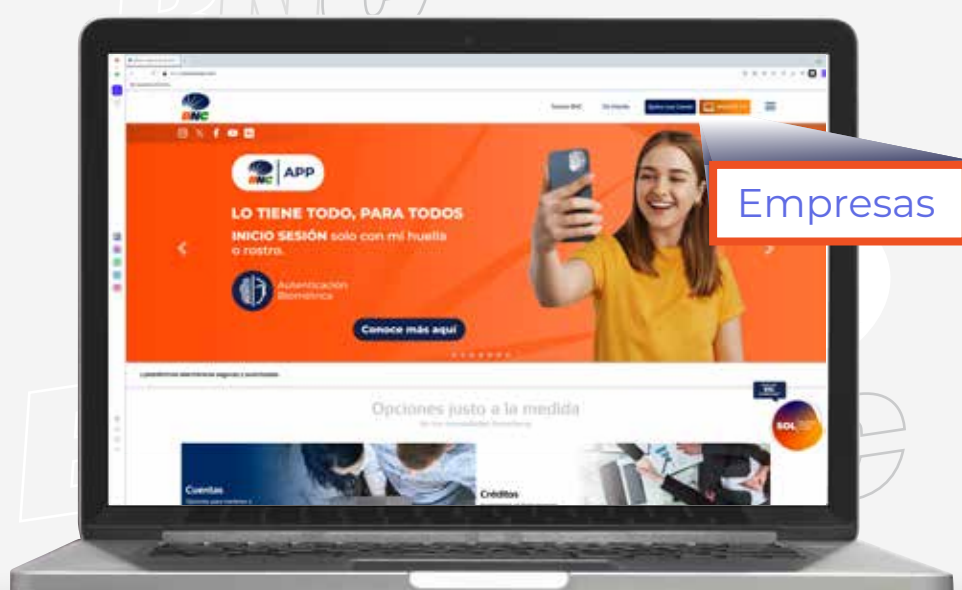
BNC

Somos BNC
Mi Mundo
Quiero ser Cliente

BNC | APP

LO TIENE TODO, PARA TODOS

INICIO SESIÓN solo con mi huella o rostro.

Autenticación Biométrica

Conoce más aquí

Opciones justo a la medida

Cuentas

Créditos

SOL

Empresas